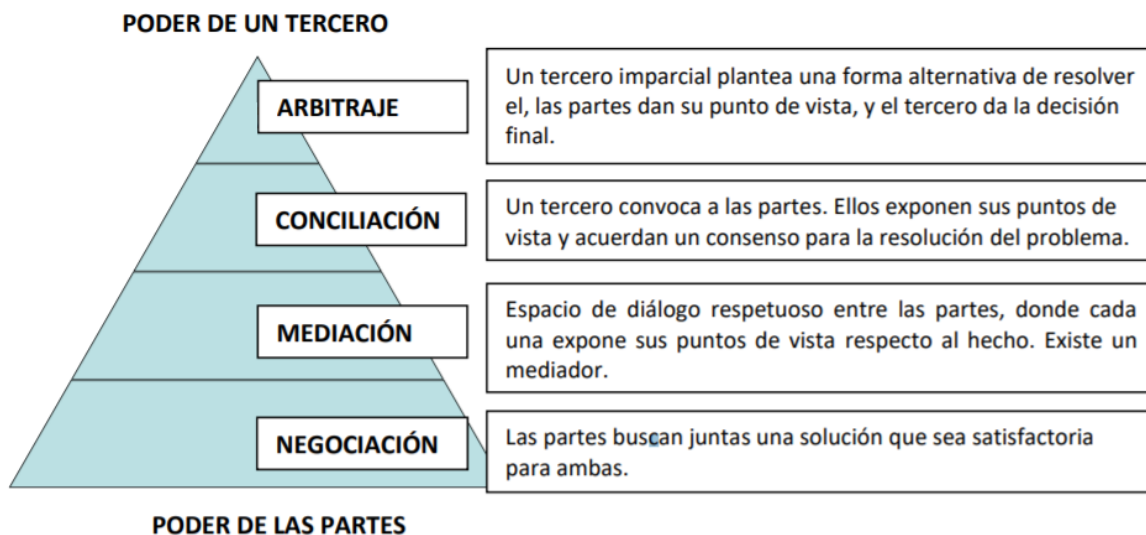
PODER DE UN TERCERO

ARBITRAJE

Un tercero imparcial plantea una forma alternativa de resolver el, las partes dan su punto de vista, y el tercero da la decisión final.

CONCILIACIÓN

Un tercero convoca a las partes. Ellos exponen sus puntos de vista y acuerdan un consenso para la resolución del problema.

MEDIACIÓN

Espacio de diálogo respetuoso entre las partes, donde cada una expone sus puntos de vista respecto al hecho. Existe un mediador.

NEGOCIACIÓN

Las partes buscan juntas una solución que sea satisfactoria para ambas.

PODER DE LAS PARTES